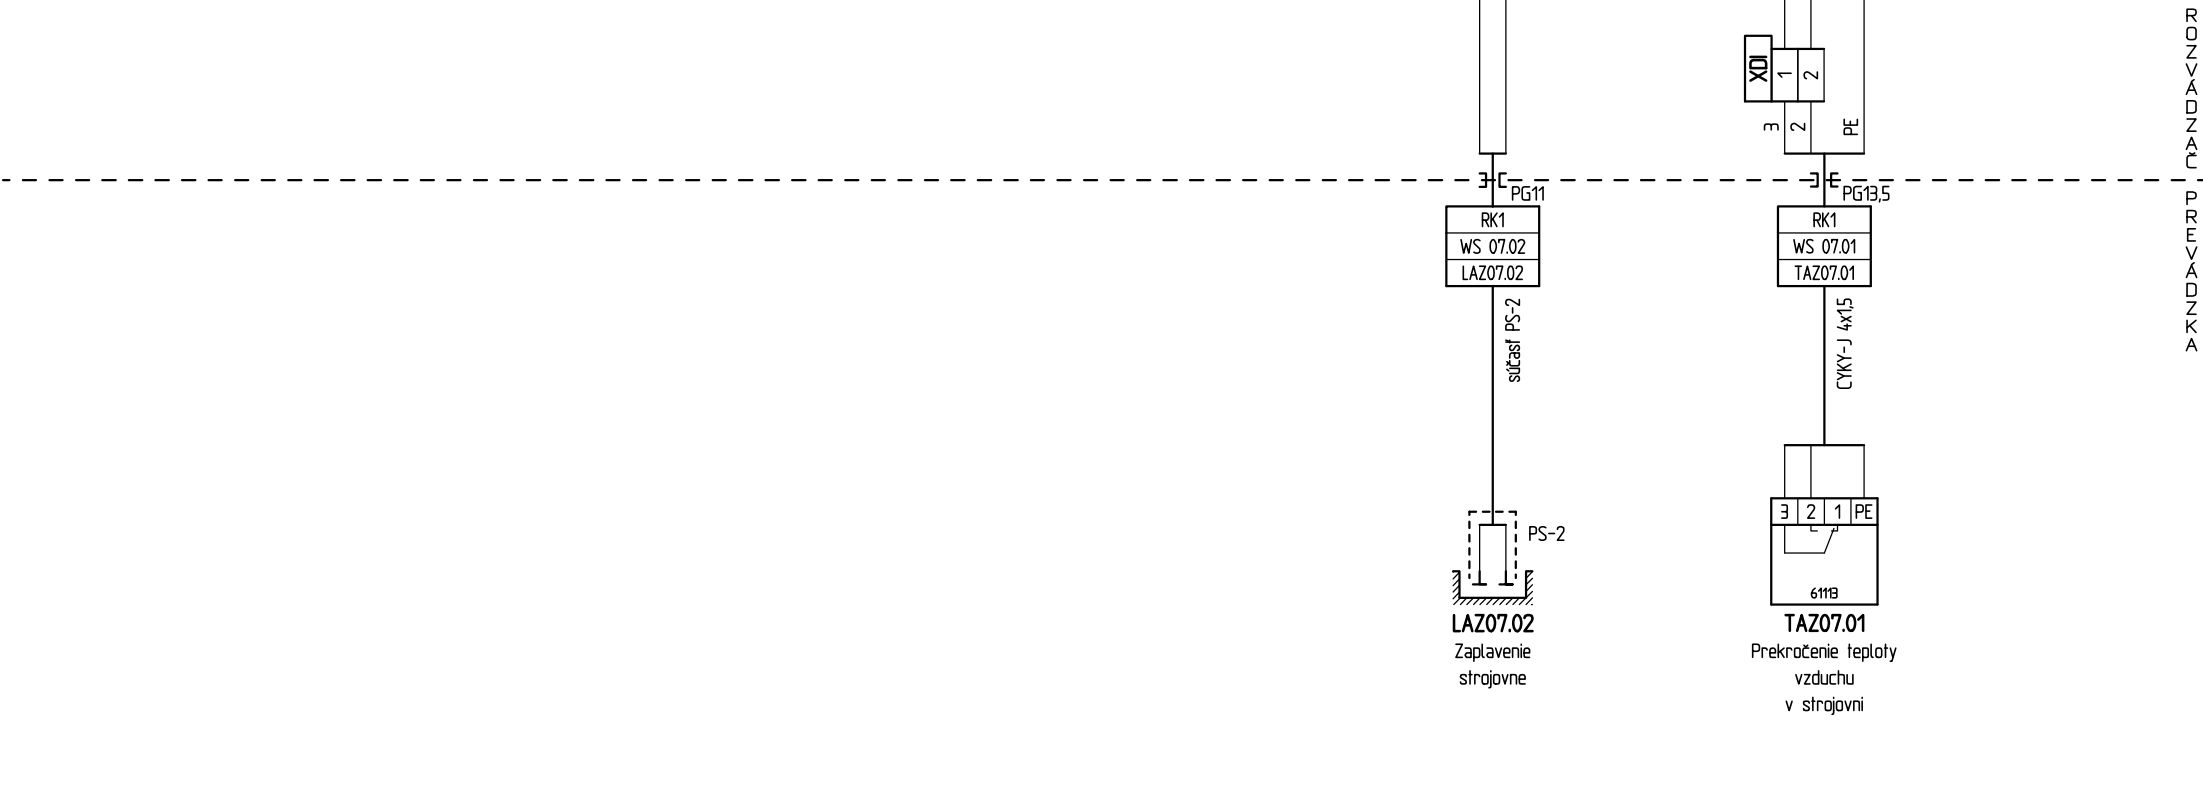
XDI
1
2
3
2
PE
ROZVÁDZAČ
PREVÁDZKA
PG11
RK1
WS 07.02
LAZ07.02
súčasť PS-2
PS-2
LAZ07.02
Zaplavenie strojovne
PG13,5
RK1
WS 07.01
TAZ07.01
CYKY-J 4x1,5
3
2
1
PE
61113
TAZ07.01
Prekročenie teploty vzduchu v strojovni